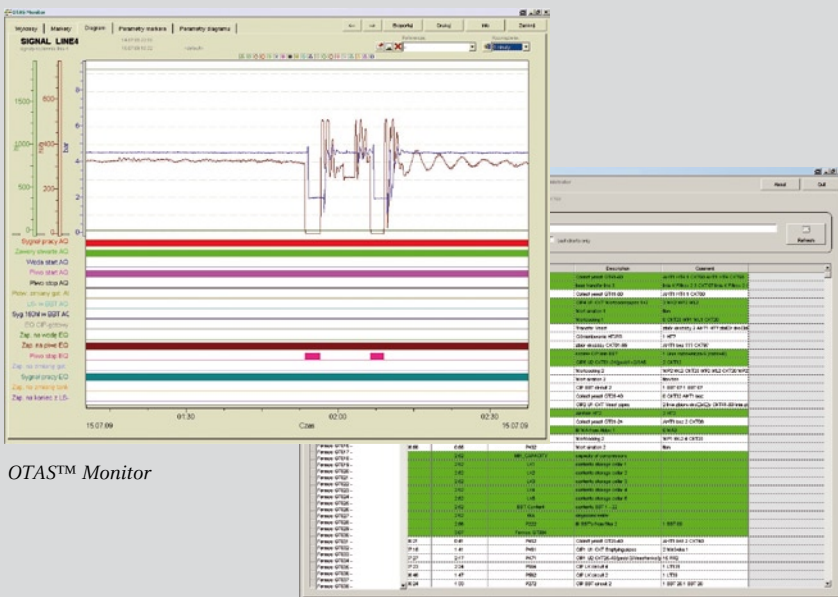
OTAS Monitor

Wykresy | Markery | Diagram | Parametry markera | Parametry diagramu

SIGNAL LINE4

Szczegóły | Drukuj | Info | Zamknij

1500- 600-

1000- 400-

500- 200-

bar

Sygnał pracy AO
Zawory otwarte AO
Woda start AO
Piwo start AO
Piwo stop AO
Syg 180W w BBT AC
Zap. na wodę EO
Zap. na piwo EO
Piwo stop EO
Sygnał pracy EO
Zap. na koniec z LS-

01:30 02:00 02:30
15.07.09 Czas 15.07.09

OTAS™ Monitor

Reset | Exit

Refresh

Description | Comment

Filling capacity

Piwo stop EO